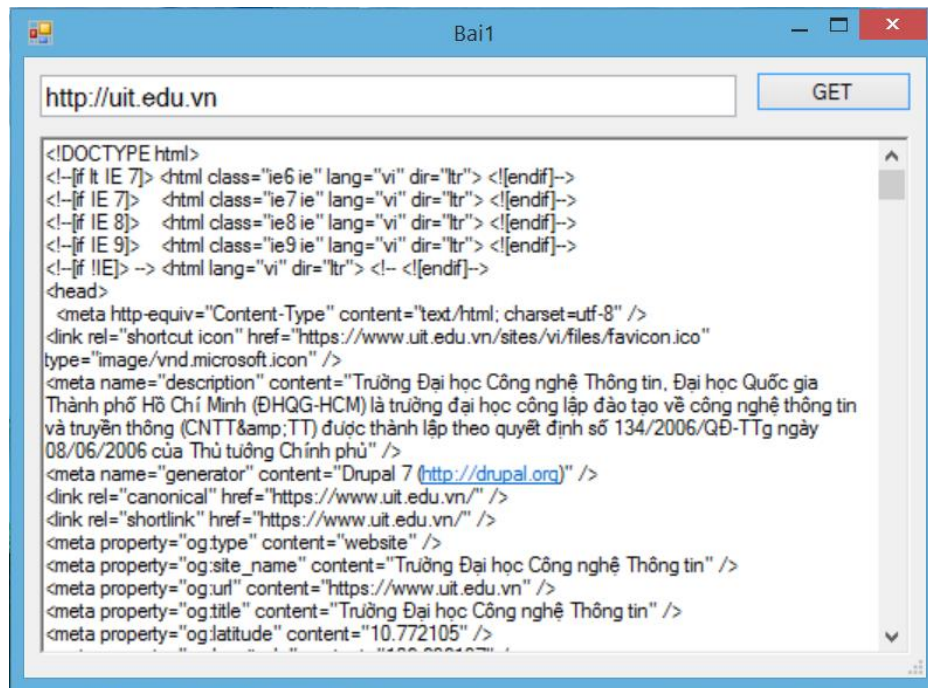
Bai1

http://uit.edu.vn

GET

<!DOCTYPE html>
<!--[if lt IE 7]> <html class="ie6 ie" lang="vi" dir="ltr"> <![endif]-->
<!--[if IE 7]> <html class="ie7 ie" lang="vi" dir="ltr"> <![endif]-->
<!--[if IE 8]> <html class="ie8 ie" lang="vi" dir="ltr"> <![endif]-->
<!--[if IE 9]> <html class="ie9 ie" lang="vi" dir="ltr"> <![endif]-->
<!--[if !IE]> --> <html lang="vi" dir="ltr"> <!-- <![endif]-->
<head>
<meta http-equiv="Content-Type" content="text/html; charset=utf-8" />
<link rel="shortcut icon" href="https://www.uit.edu.vn/sites/vi/files/favicon.ico" type="image/vnd.microsoft.icon" />
<meta name="description" content="Trường Đại học Công nghệ Thông tin, Đại học Quốc gia Thành phố Hồ Chí Minh (ĐHQG-HCM) là trường đại học công lập đào tạo về công nghệ thông tin và truyền thông (CNTT&amp;TT) được thành lập theo quyết định số 134/2006/QĐ-TTg ngày 08/06/2006 của Thủ tướng Chính phủ" />
<meta name="generator" content="Drupal 7 (http://drupal.org)" />
<link rel="canonical" href="https://www.uit.edu.vn/" />
<link rel="shortlink" href="https://www.uit.edu.vn/" />
<meta property="og:type" content="website" />
<meta property="og:site_name" content="Trường Đại học Công nghệ Thông tin" />
<meta property="og:url" content="https://www.uit.edu.vn" />
<meta property="og:title" content="Trường Đại học Công nghệ Thông tin" />
<meta property="og:latitude" content="10.772105" />
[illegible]